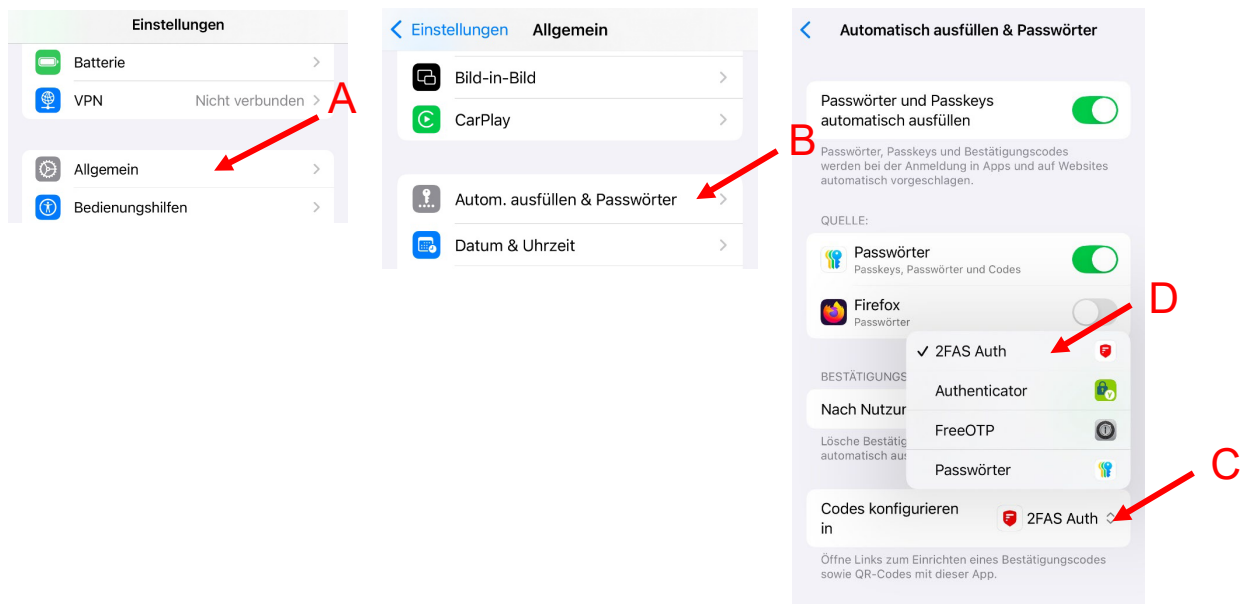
Einstellungen

Batterie

VPN Nicht verbunden

A

Allgemein

Bedienungshilfen

Einstellungen Allgemein

Bild-in-Bild

CarPlay

B

Autom. ausfüllen & Passwörter

Datum & Uhrzeit

Automatisch ausfüllen & Passwörter

Passwörter und Passkeys automatisch ausfüllen

Passwörter, Passkeys und Bestätigungscodes werden bei der Anmeldung in Apps und auf Websites automatisch vorgeschlagen.

QUELLE:

Passwörter
Passkeys, Passwörter und Codes

Firefox
Passwörter

D

✓ 2FAS Auth

BESTÄTIGUNGS

Authenticator

Nach Nutzur

FreeOTP

Lösche Bestätig
automatisch aus

Passwörter

C

Codes konfigurieren in 2FAS Auth

Öffne Links zum Einrichten eines Bestätigungscodes sowie QR-Codes mit dieser App.